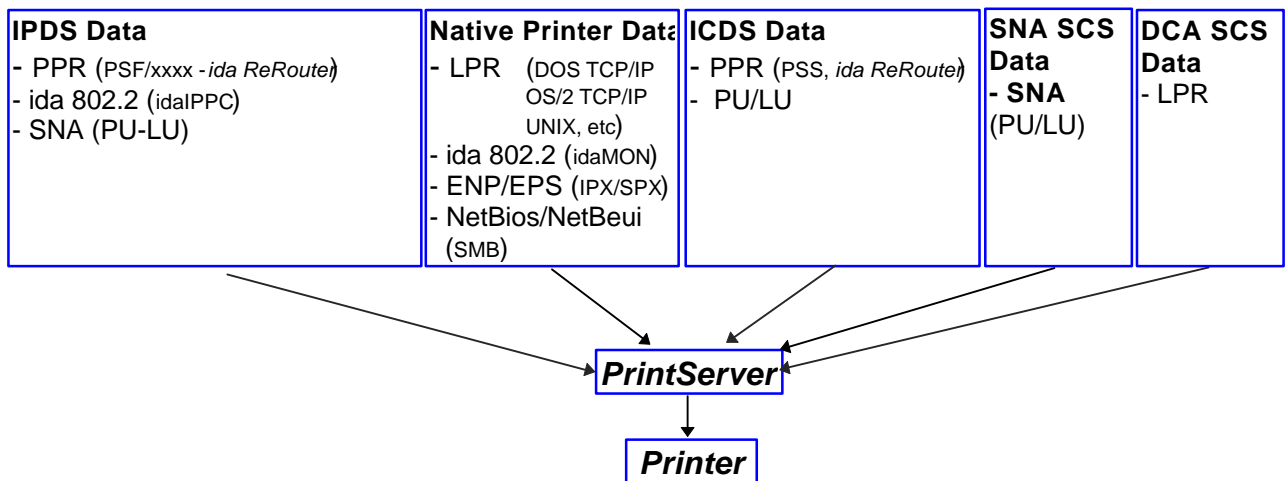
IPDS Data
- PPR (PSF/xxxx - ida ReRouter)
- ida 802.2 (idaIPPC)
- SNA (PU-LU)

Native Printer Data
- LPR (DOS TCP/IP OS/2 TCP/IP UNIX, etc)
- ida 802.2 (idaMON)
- ENP/EPS (IPX/SPX)
- NetBios/NetBeui (SMB)

ICDS Data
- PPR (PSS, ida ReRouter)
- PU/LU

SNA SCS Data
- SNA (PU/LU)

DCA SCS Data
- LPR

PrintServer

Printer